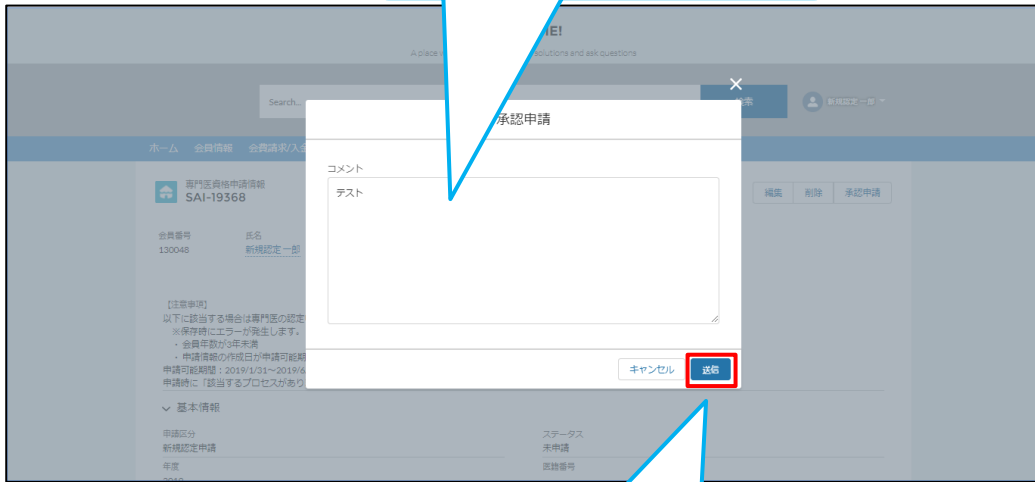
ME!

A place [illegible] solutions and ask questions

Search...

検索

新規認定一郎

承認申請

ホーム 会員情報 会費請求/入金

専門医資格申請情報
SAI-19368

編集 削除 承認申請

会員番号
130048

氏名
新規認定一郎

コメント

テスト

【注意事項】
以下に該当する場合は専門医の認定
※保存時にエラーが発生します。
・会員年数が3年未満
・申請情報の作成日が申請可能期
申請可能期間：2019/1/31～2019/6
申請時に「該当するプロセスがあり

キャンセル 送信

基本情報

申請区分
新規認定申請

ステータス
未申請

年度

医籍番号